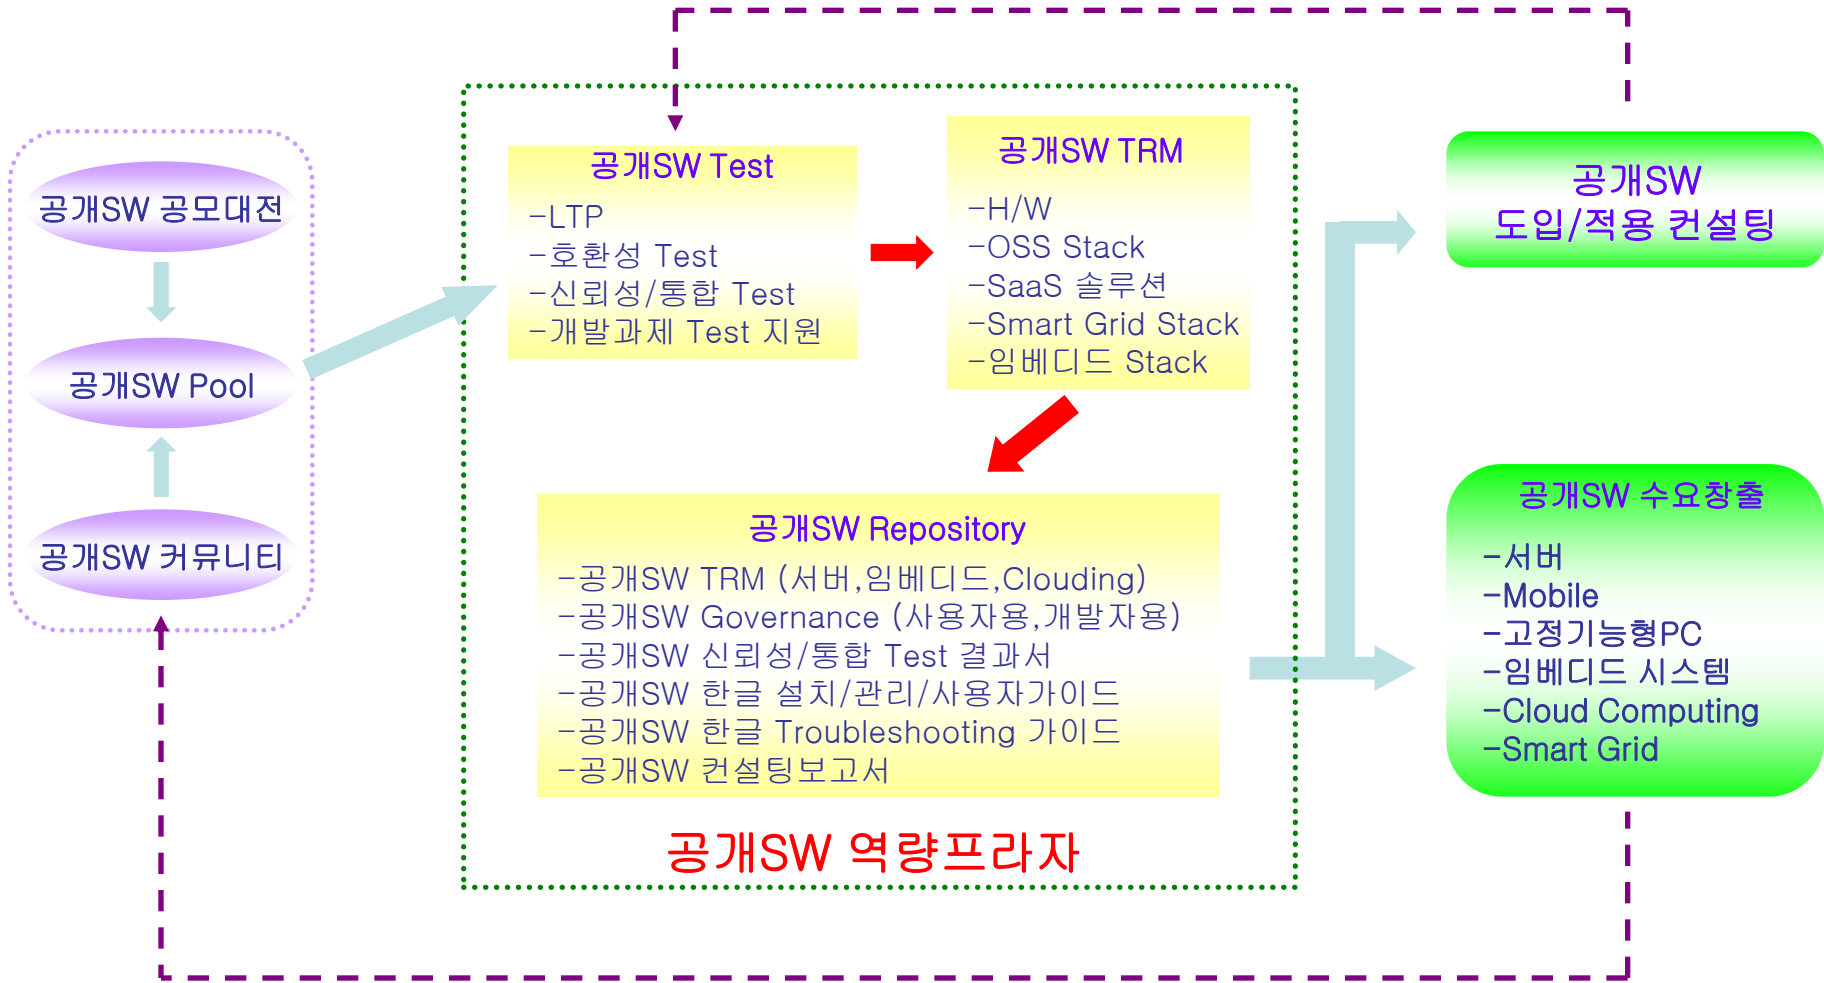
공개SW 공모대전

공개SW Pool

공개SW 커뮤니티

공개SW Test

-LTP
-호환성 Test
-신뢰성/통합 Test
-개발과제 Test 지원

공개SW TRM

-H/W
-OSS Stack
-SaaS 솔루션
-Smart Grid Stack
-임베디드 Stack

공개SW Repository

-공개SW TRM (서버,임베디드,Clouding)
-공개SW Governance (사용자용,개발자용)
-공개SW 신뢰성/통합 Test 결과서
-공개SW 한글 설치/관리/사용자가이드
-공개SW 한글 Troubleshooting 가이드
-공개SW 컨설팅보고서

공개SW 역량프라자

공개SW
도입/적용 컨설팅

공개SW 수요창출

-서버
-Mobile
-고정기능형PC
-임베디드 시스템
-Cloud Computing
-Smart Grid